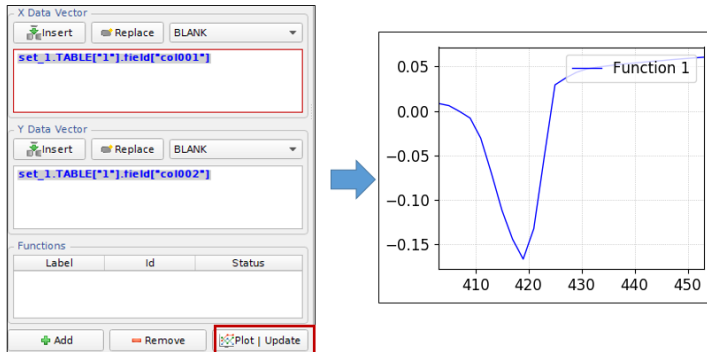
X Data Vector

Insert

Replace

BLANK

set_1.TABLE["1"].field["col001"]

Y Data Vector

Insert

Replace

BLANK

set_1.TABLE["1"].field["col002"]

Functions

| Label | Id | Status |
|---|---|---|
| | | |

Add

Remove

Plot | Update

Function 1

0.05

0.00

−0.05

−0.10

−0.15

410

420

430

440

450